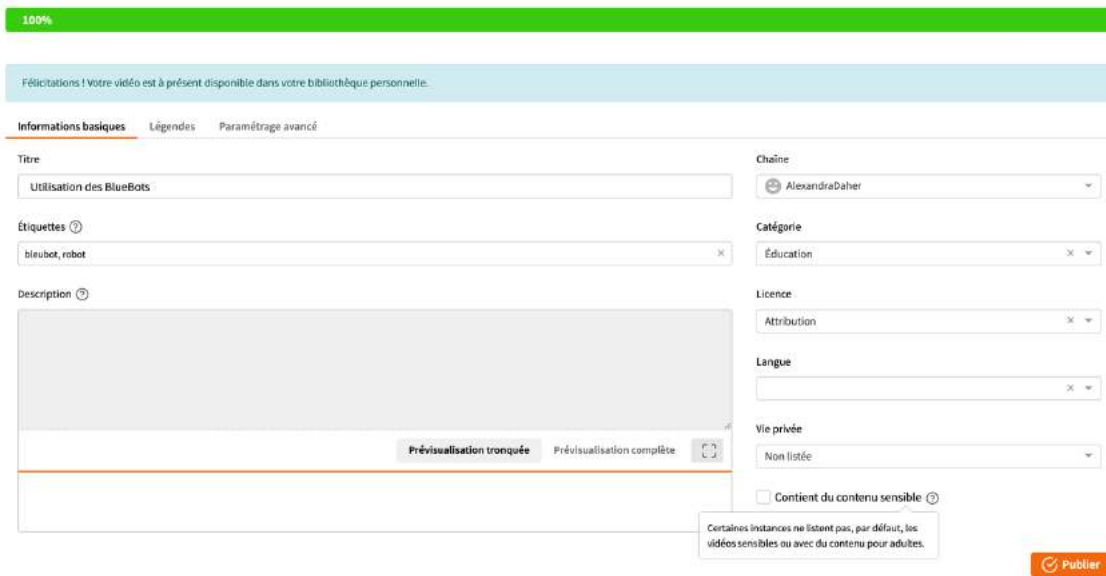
100%

Félicitations ! Votre vidéo est à présent disponible dans votre bibliothèque personnelle.

Informations basiques Légendes Paramétrage avancé

Titre

Utilisation des BlueBots

Étiquettes ⓘ

bleubot, robot

Description ⓘ

Prévisualisation tronquée Prévisualisation complète

Chaîne

AlexandraDaher

Catégorie

Éducation

Licence

Attribution

Langue

Vie privée

Non listée

Contient du contenu sensible ⓘ

Certaines instances ne listent pas, par défaut, les vidéos sensibles ou avec du contenu pour adultes.

Publier